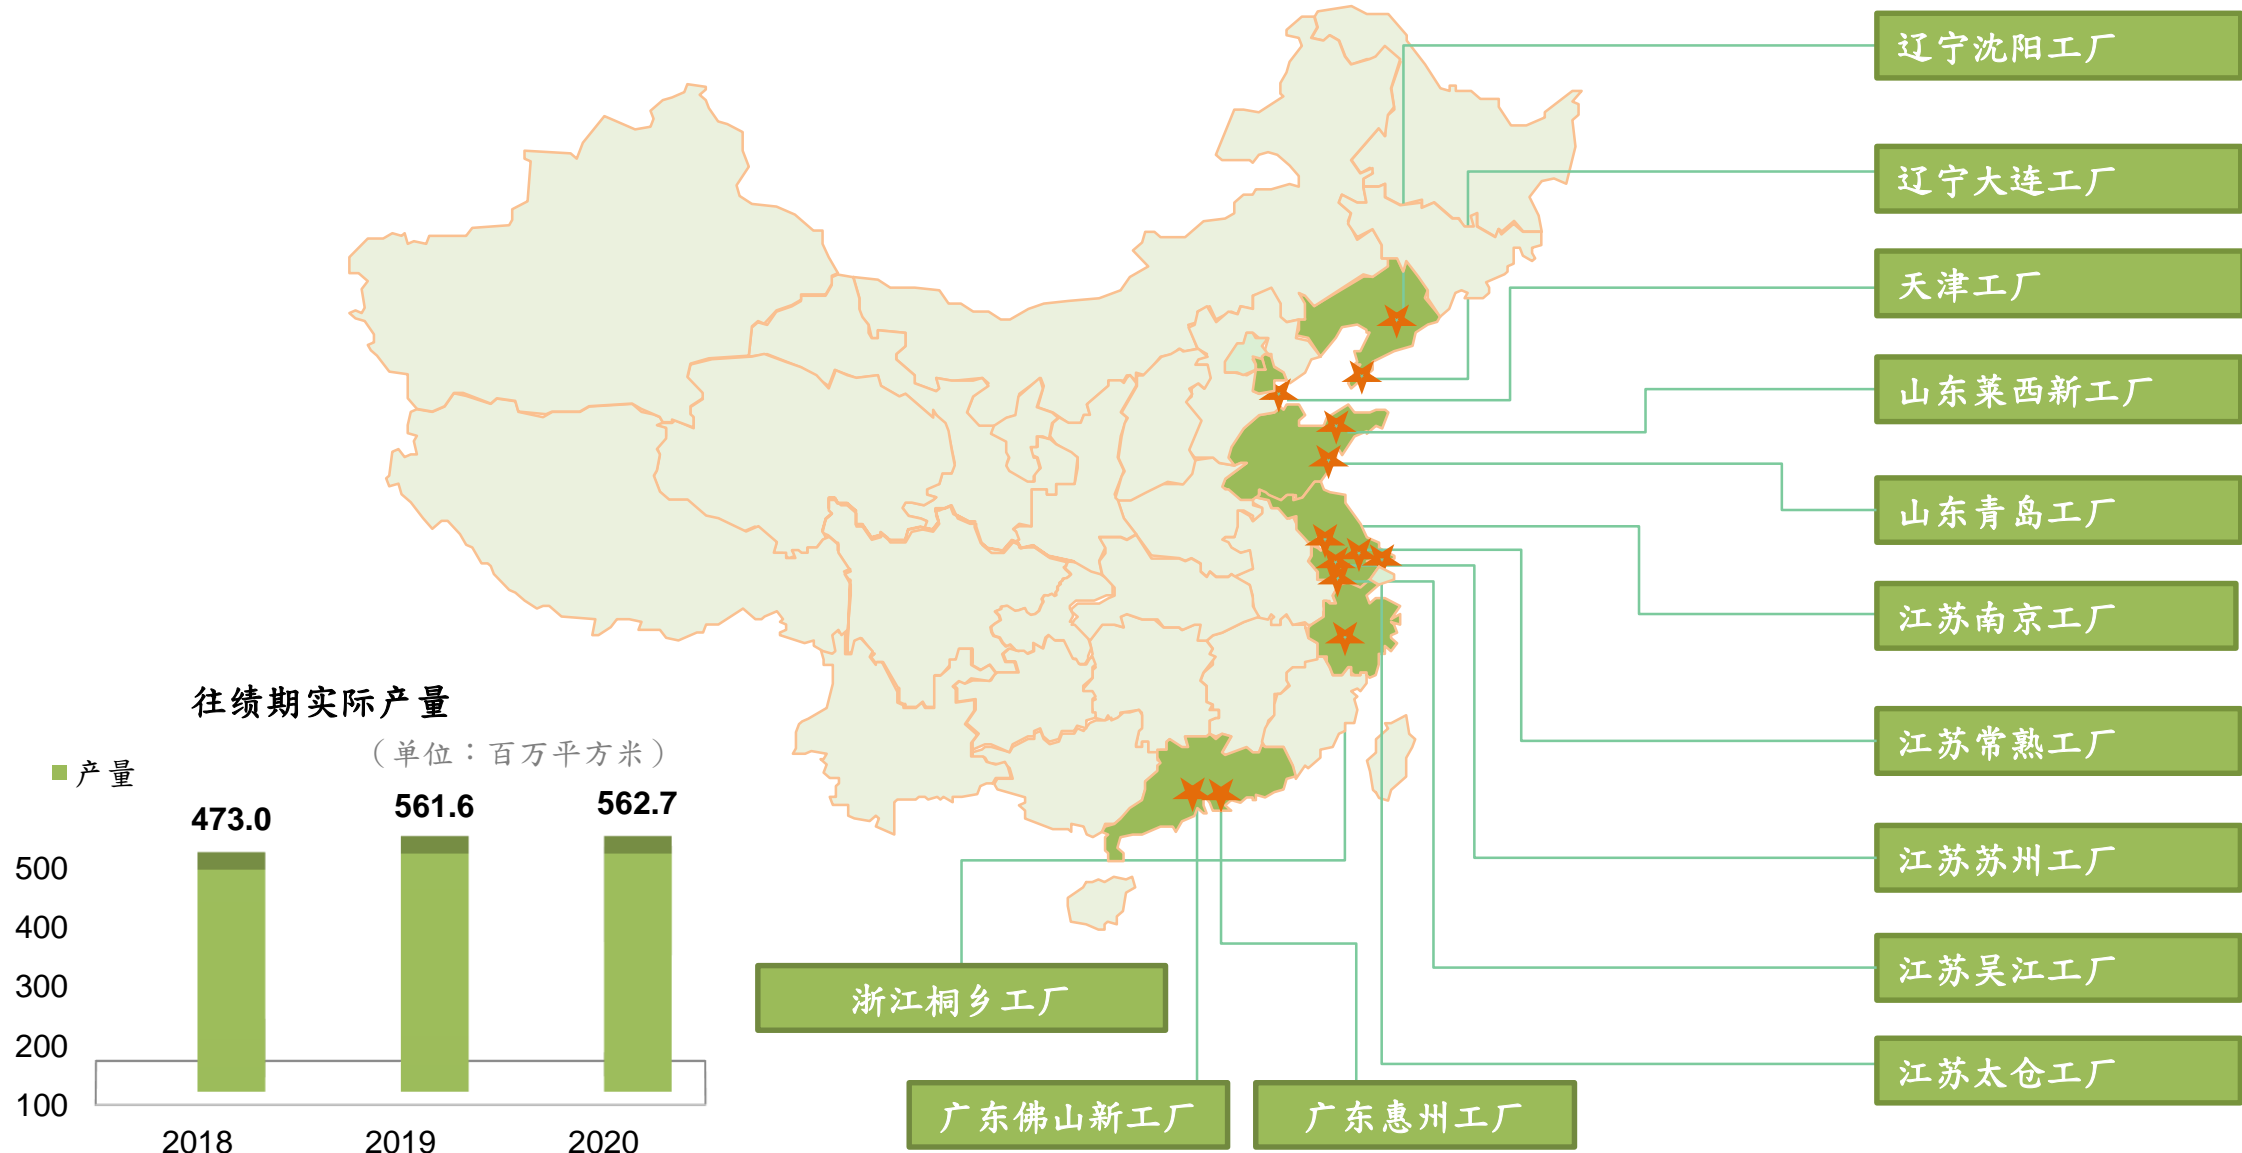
辽宁沈阳工厂

辽宁大连工厂

天津工厂

山东莱西新工厂

山东青岛工厂

江苏南京工厂

江苏常熟工厂

江苏苏州工厂

江苏吴江工厂

江苏太仓工厂

浙江桐乡工厂

广东佛山新工厂

广东惠州工厂

往绩期实际产量

（单位：百万平方米）

产量

| | 2018 | 2019 | 2020 |
|---|---|---|---|
| 产量 | 473.0 | 561.6 | 562.7 |

500
400
300
200
100